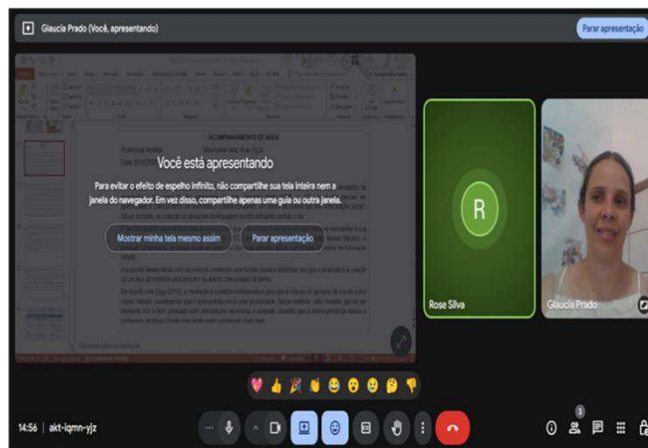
Glaucia Prado (Você, apresentando)

Parar apresentação

ACOMPANHAMENTO DE AULA

Você está apresentando

Para evitar o efeito de espelho infinito, não compartilhe sua tela inteira nem a janela do navegador. Em vez disso, compartilhe apenas uma guia ou outra janela.

Mostrar minha tela mesmo assim

Parar apresentação

R

Rose Silva

Glaucia Prado

14:56 | akt-iqmn-yjz

3